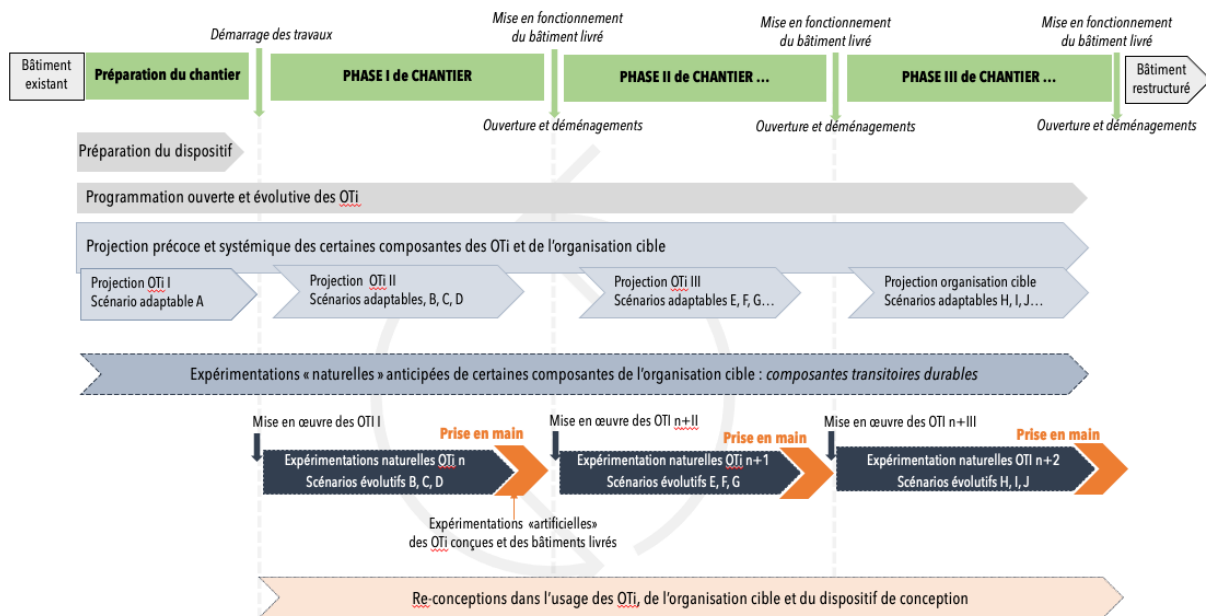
Démarrage des travaux

Mise en fonctionnement du bâtiment livré

Mise en fonctionnement du bâtiment livré

Mise en fonctionnement du bâtiment livré

Bâtiment existant

Préparation du chantier

PHASE I de CHANTIER

PHASE II de CHANTIER ...

PHASE III de CHANTIER ...

Bâtiment restructuré

Ouverture et déménagements

Ouverture et déménagements

Ouverture et déménagements

Préparation du dispositif

Programmation ouverte et évolutive des OTi

Projection précoce et systémique des certaines composantes des OTi et de l'organisation cible

Projection OTi I
Scénario adaptable A

Projection OTi II
Scénarios adaptables, B, C, D

Projection OTi III
Scénarios adaptables E, F, G…

Projection organisation cible
Scénarios adaptables H, I, J…

Expérimentations « naturelles » anticipées de certaines composantes de l'organisation cible : *composantes transitoires durables*

Mise en œuvre des OTI I

Prise en main

Mise en œuvre des OTI n+II

Prise en main

Mise en œuvre des OTI n+III

Prise en main

Expérimentations naturelles OTi n
Scénarios évolutifs B, C, D

Expérimentation naturelles OTi n+1
Scénarios évolutifs E, F, G

Expérimentations naturelles OTI n+2
Scénarios évolutifs H, I, J

Expérimentations «artificielles»
des OTi conçues et des bâtiments livrés

Re-conceptions dans l'usage des OTi, de l'organisation cible et du dispositif de conception